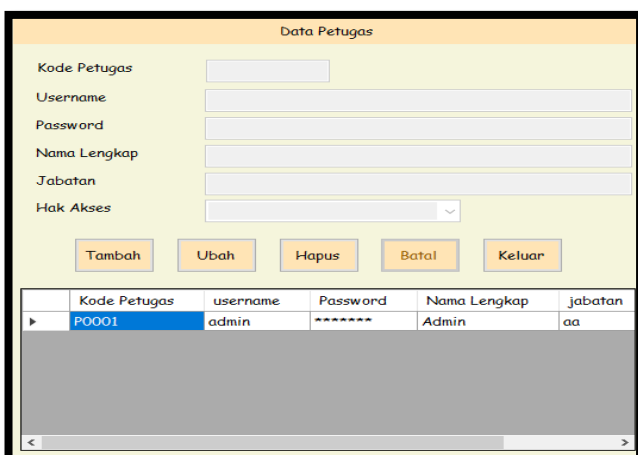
Data Petugas

Kode Petugas

Username

Password

Nama Lengkap

Jabatan

Hak Akses

Tambah Ubah Hapus Batal Keluar

| | Kode Petugas | username | Password | Nama Lengkap | jabatan |
|---|---|---|---|---|---|
| ▸ | P0001 | admin | ******* | Admin | aa |